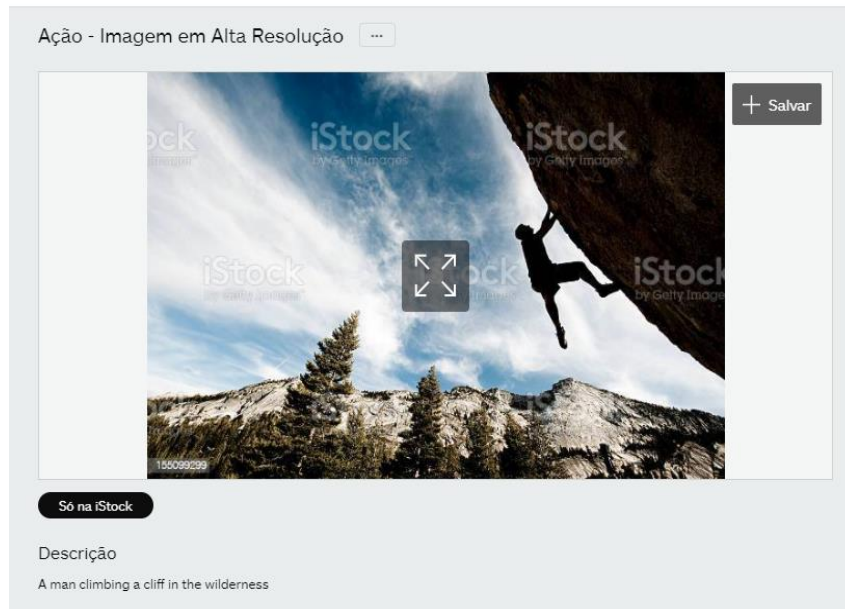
Ação - Imagem em Alta Resolução ···

+ Salvar

iStock by Getty Images

iStock by Getty Images

iStock by Getty Images

iStock by Getty Images

iStock by Getty Images

iStock by Getty Images

155099299

Só na iStock

Descrição

A man climbing a cliff in the wilderness